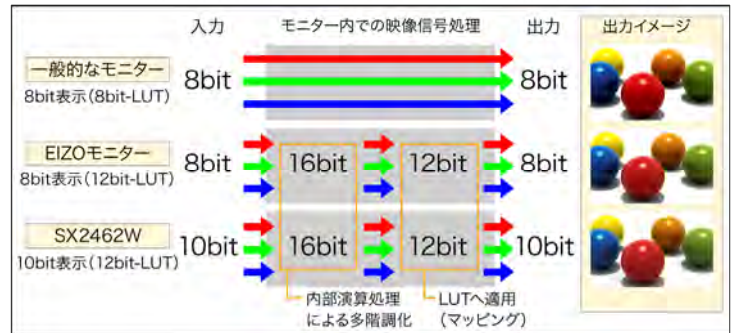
入力

モニター内での映像信号処理

出力

出力イメージ

一般的なモニター
8bit表示（8bit-LUT）

8bit

8bit

EIZOモニター
8bit表示（12bit-LUT）

8bit

16bit

12bit

8bit

SX2462W
10bit表示（12bit-LUT）

10bit

16bit

12bit

10bit

内部演算処理
による多階調化

LUTへ適用
（マッピング）